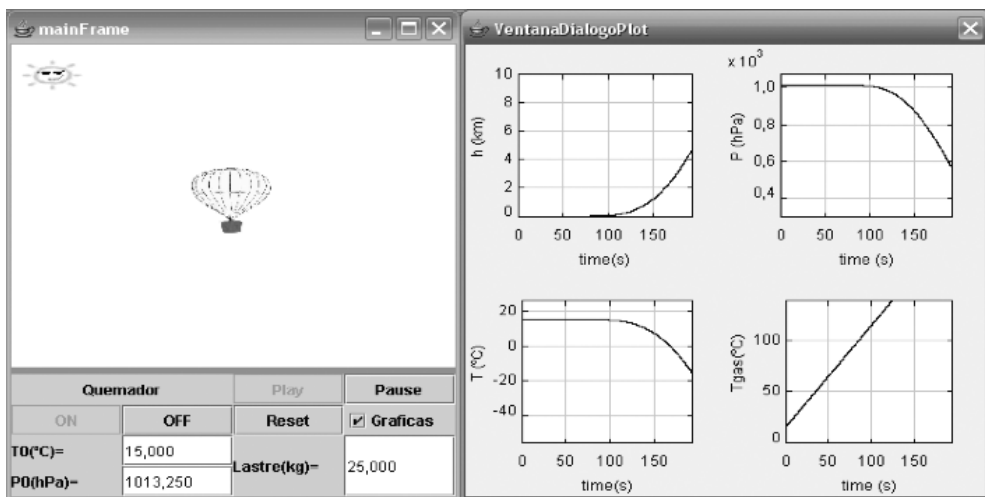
mainFrame

Quemador | Play | Pause
ON | OFF | Reset | Graficas
T0(°C)= 15,000
P0(hPa)= 1013,250
Lastre(kg)= 25,000

VentanaDialogoPlot

h (km)
10
8
6
4
2
0
0 50 100 150
time(s)

$x\,10^3$
P (hPa)
1,0
0,8
0,6
0,4
0 50 100 150
time (s)

T (°C)
20
0
-20
-40
0 50 100 150
time(s)

Tgas(°C)
100
50
0
0 50 100 150
time (s)